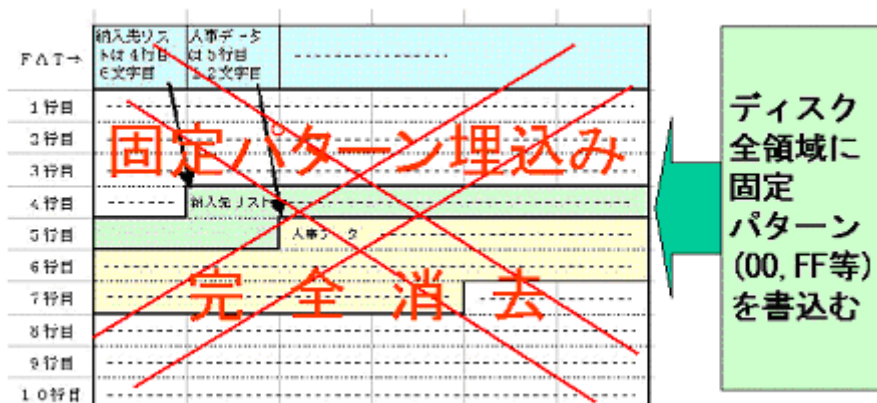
FAT→

納入先リストは4行目6文字目

人事データは5行目12文字目

1行目
2行目
3行目
4行目
5行目
6行目
7行目
8行目
9行目
10行目

納入先リスト

人事データ

固定パターン埋込み

完 全 消 去

ディスク全領域に固定パターン(00, FF等)を書込む